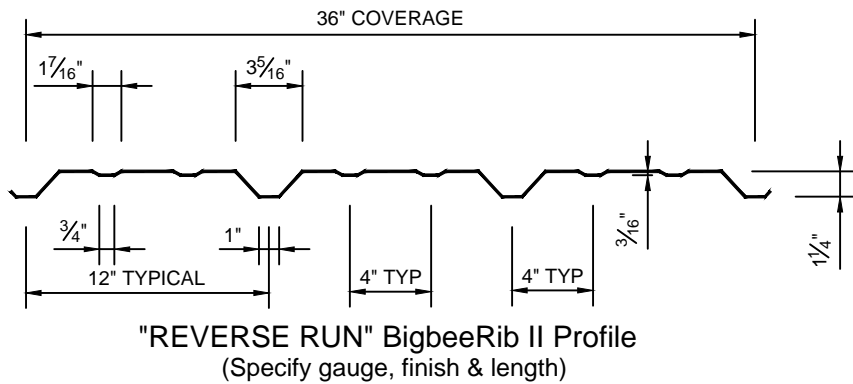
36" COVERAGE

$1\frac{7}{16}$"

$3\frac{5}{16}$"

$\frac{3}{4}$"

1"

12" TYPICAL

4" TYP

4" TYP

$\frac{3}{16}$"

$1\frac{1}{4}$"

"REVERSE RUN" BigbeeRib II Profile
(Specify gauge, finish & length)